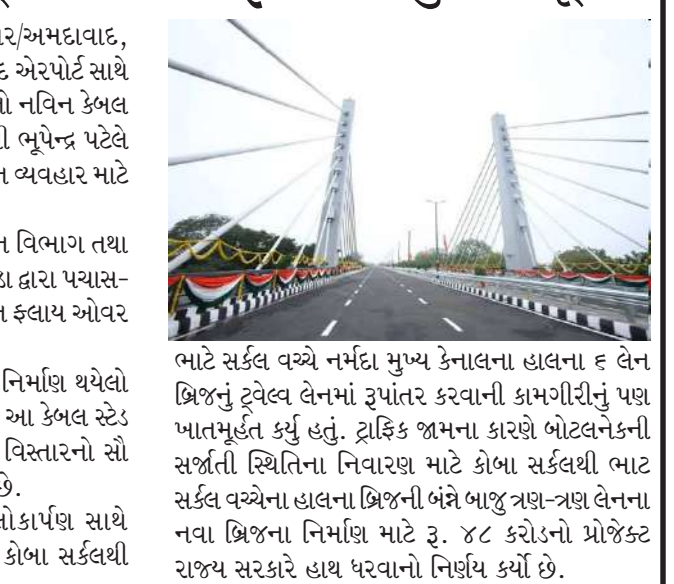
ર/અમદાવાદ, દ એરપોર્ટ સાથે ો નવિન કેબલ ી ભૂપેન્દ્ર પટેલે ન વ્યવહાર માટે

ન વિભાગ તથા ડા દ્વારા પચાસ- ા ફ્લાય ઓવર

નિર્માણ થયેલો આ કેબલ સ્ટેડ વિસ્તારનો સૌ છે.

ોકાર્પણ સાથે કોબા સર્કલથી

ભાટે સર્કલ વચ્ચે નર્મદા મુખ્ય કેનાલના હાલના ૬ લેન બ્રિજનું ટ્વેલ્વ લેનમાં રૂપાંતર કરવાની કામગીરીનું પણ ખાતમૂહર્ત કર્યુ હતું. ટ્રાફિક જામના કારણે બોટલનેકની સર્જાતી સ્થિતિના નિવારણ માટે કોબા સર્કલથી ભાટ સર્કલ વચ્ચેના હાલના બ્રિજની બંન્ને બાજુ ત્રણ-ત્રણ લેનના નવા બ્રિજના નિર્માણ માટે રૂ. ૪૮ કરોડનો પ્રોજેક્ટ રાજ્ય સરકારે હાથ ધરવાનો નિર્ણય કર્યો છે.